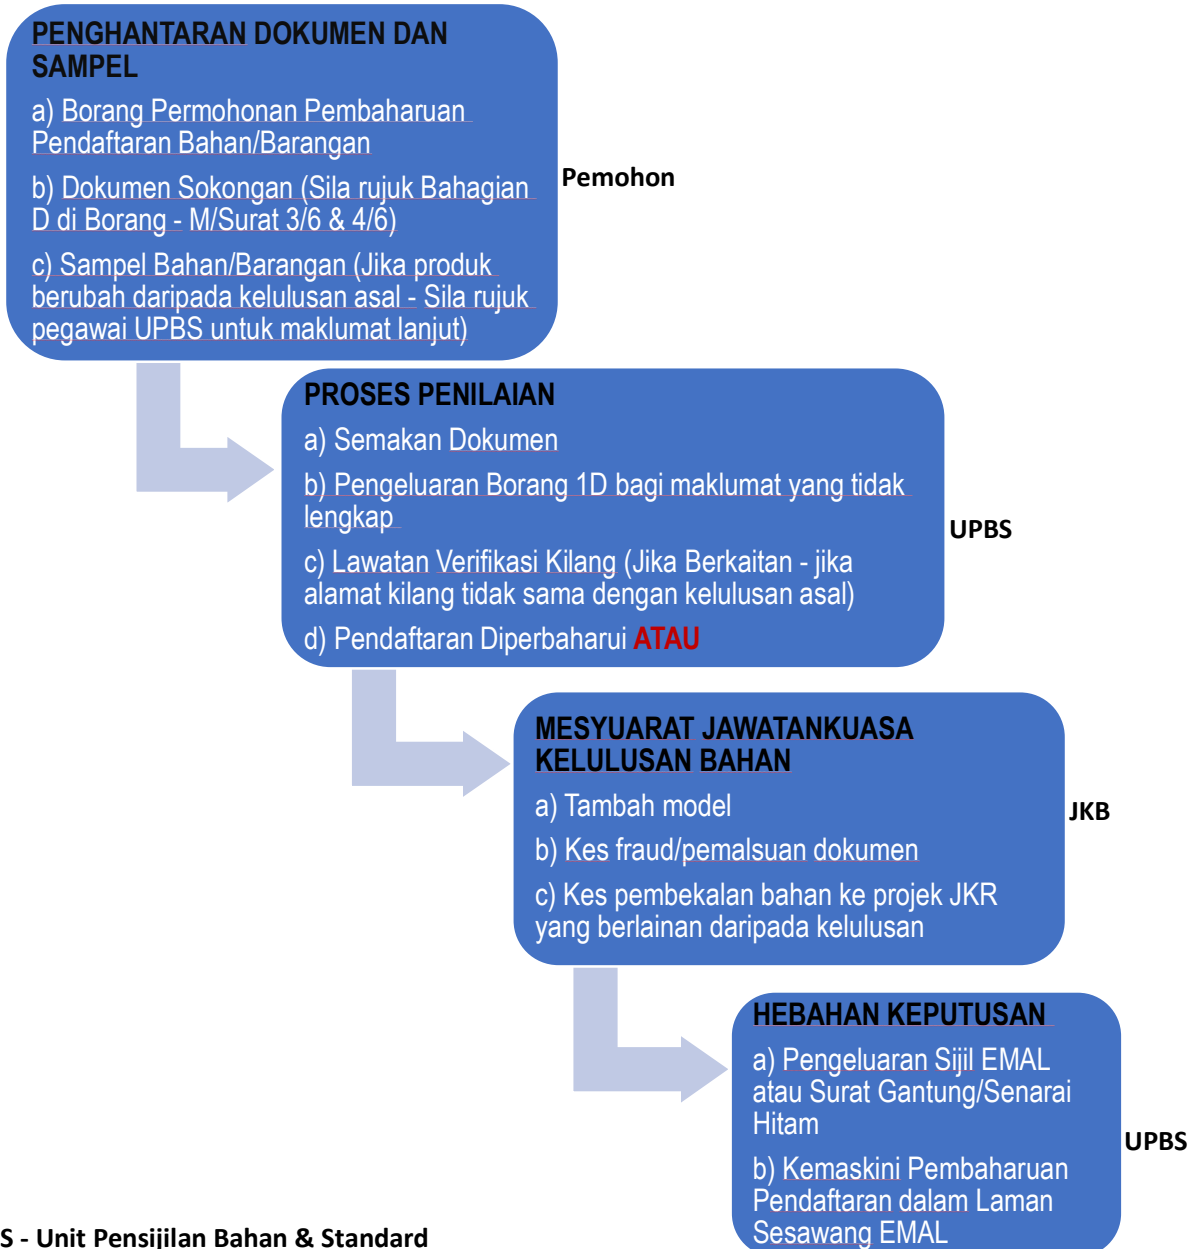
PENGHANTARAN DOKUMEN DAN SAMPEL

a) Borang Permohonan Pembaharuan Pendaftaran Bahan/Barangan

b) Dokumen Sokongan (Sila rujuk Bahagian D di Borang - M/Surat 3/6 & 4/6)

c) Sampel Bahan/Barangan (Jika produk berubah daripada kelulusan asal - Sila rujuk pegawai UPBS untuk maklumat lanjut)

Pemohon

PROSES PENILAIAN

a) Semakan Dokumen

b) Pengeluaran Borang 1D bagi maklumat yang tidak lengkap

c) Lawatan Verifikasi Kilang (Jika Berkaitan - jika alamat kilang tidak sama dengan kelulusan asal)

d) Pendaftaran Diperbaharui ATAU

UPBS

MESYUARAT JAWATANKUASA KELULUSAN BAHAN

a) Tambah model

b) Kes fraud/pemalsuan dokumen

c) Kes pembekalan bahan ke projek JKR yang berlainan daripada kelulusan

JKB

HEBAHAN KEPUTUSAN

a) Pengeluaran Sijil EMAL atau Surat Gantung/Senarai Hitam

b) Kemaskini Pembaharuan Pendaftaran dalam Laman Sesawang EMAL

UPBS

S - Unit Pensijilan Bahan & Standard